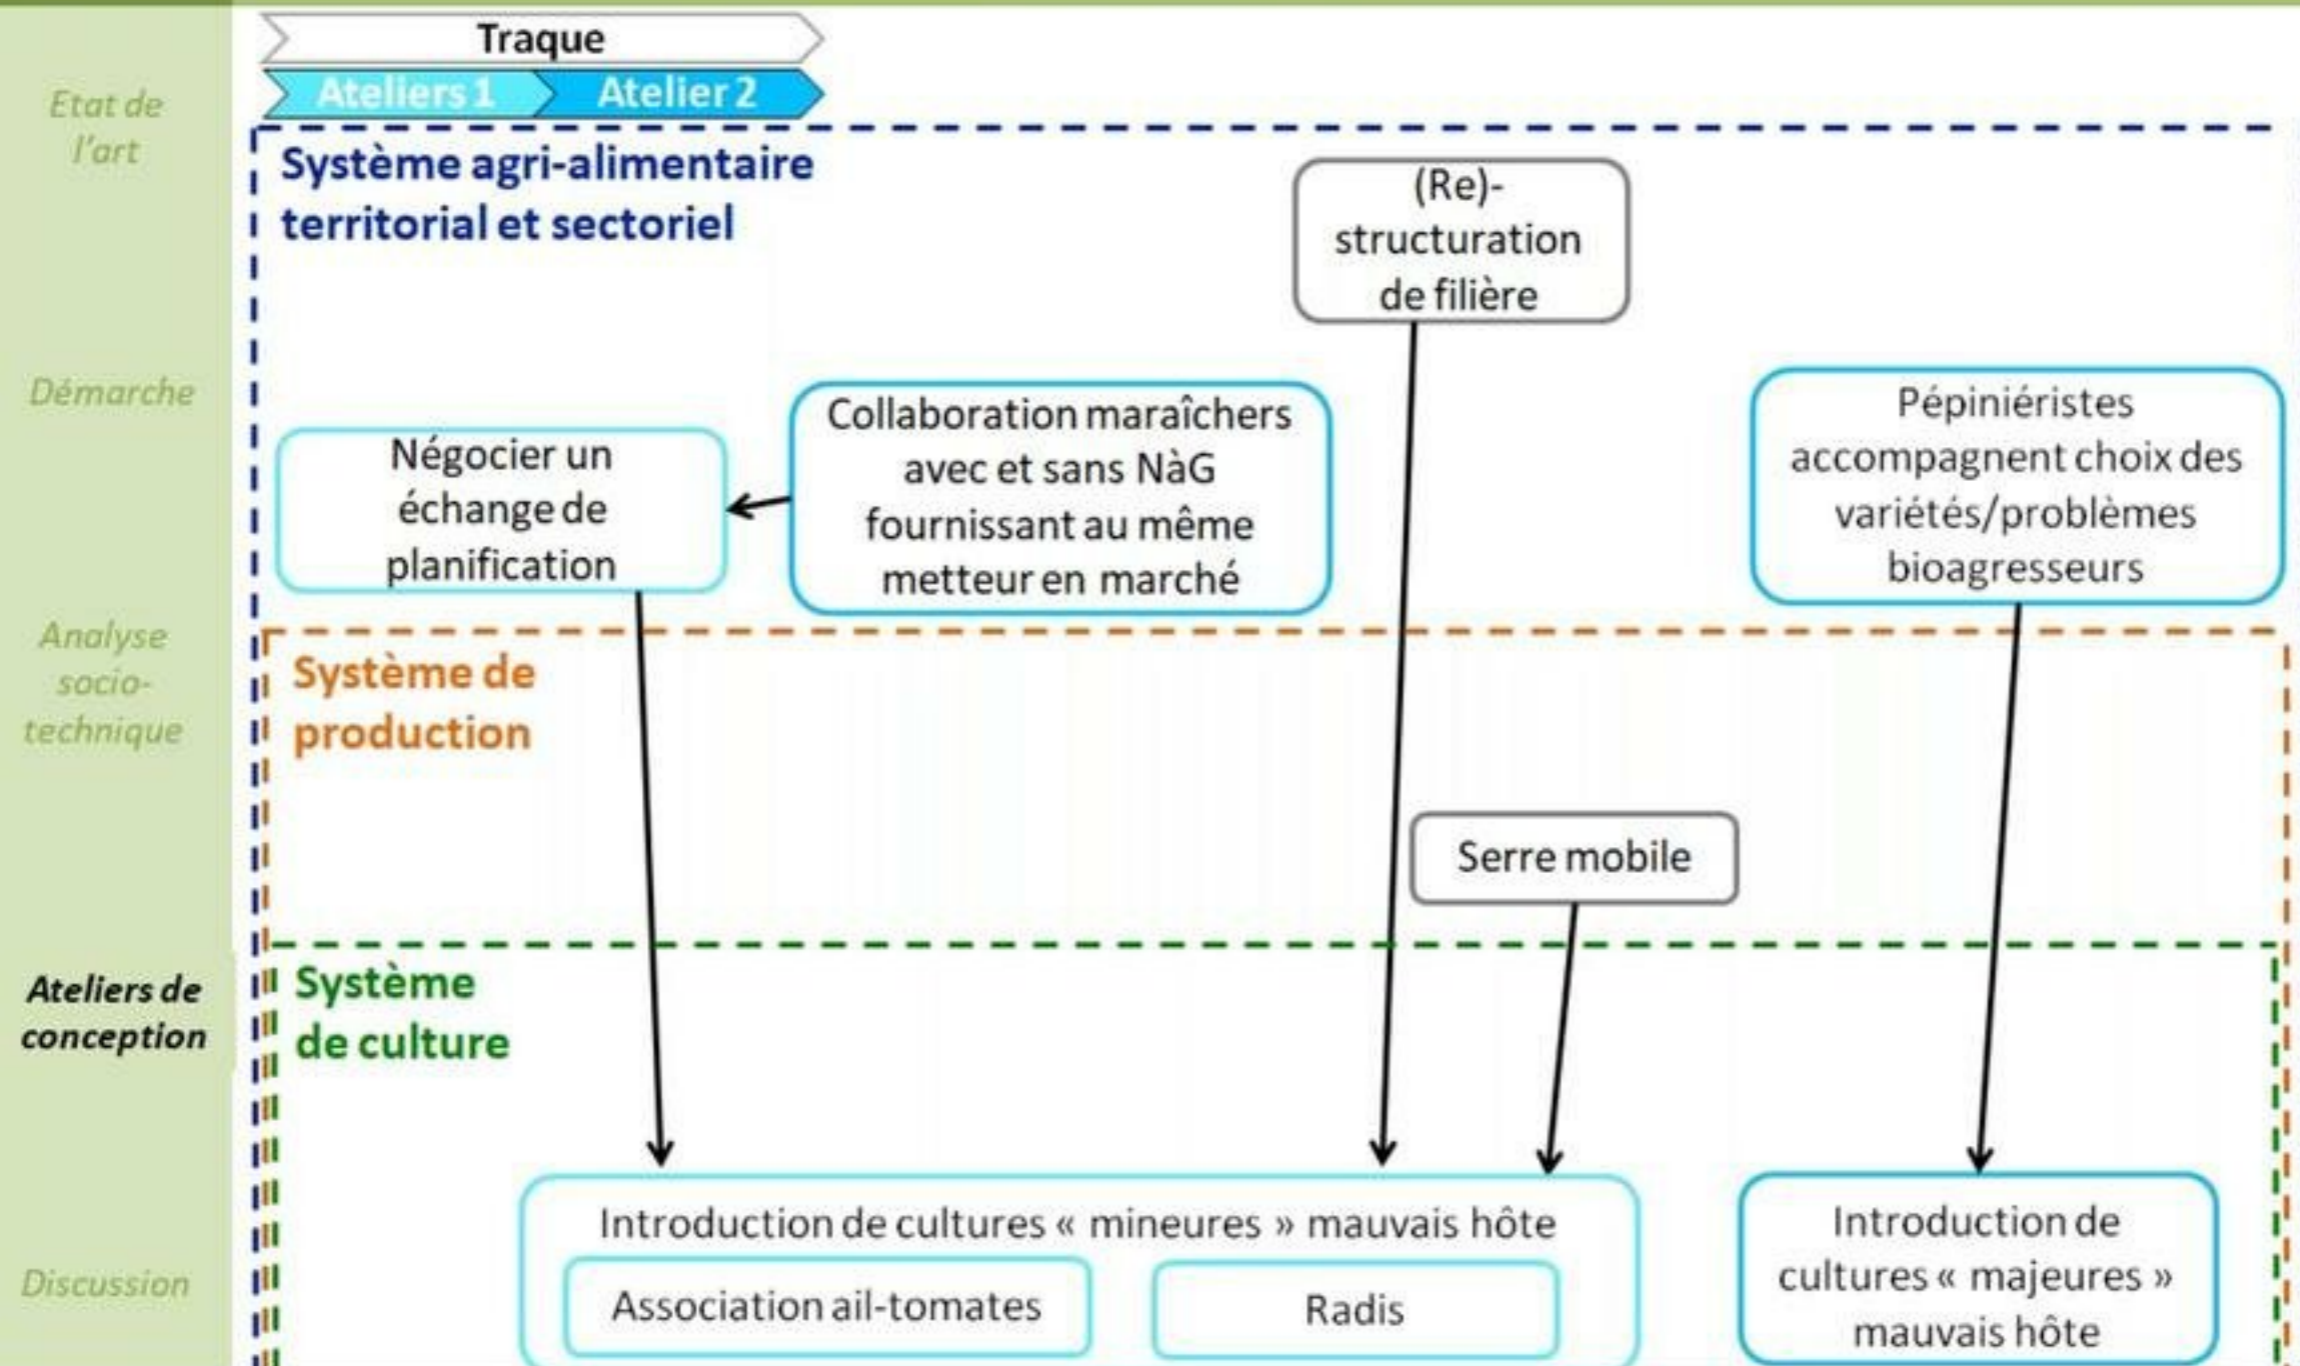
Etat de l'art

Démarche

Analyse socio-technique

Ateliers de conception

Discussion

Traque

Ateliers 1

Atelier 2

Système agri-alimentaire territorial et sectoriel

(Re)-structuration de filière

Négocier un échange de planification

Collaboration maraîchers avec et sans NàG fournissant au même metteur en marché

Pépiniéristes accompagnent choix des variétés/problèmes bioagresseurs

Système de production

Serre mobile

Système de culture

Introduction de cultures « mineures » mauvais hôte

Association ail-tomates

Radis

Introduction de cultures « majeures » mauvais hôte